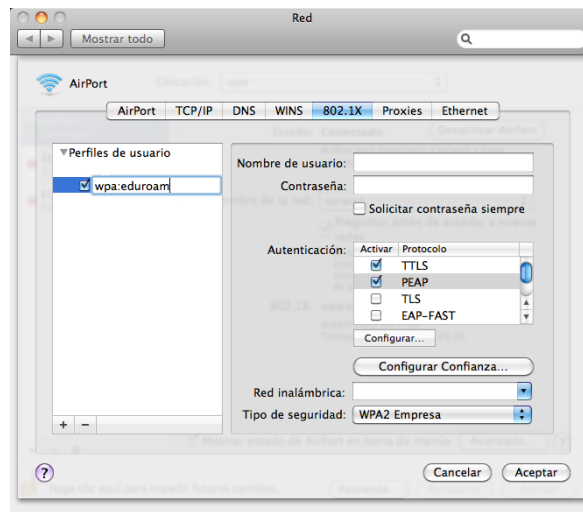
Red

Mostrar todo

AirPort

AirPort | TCP/IP | DNS | WINS | 802.1X | Proxies | Ethernet

Perfiles de usuario

wpa:eduroam

Nombre de usuario:

Contraseña:

Solicitar contraseña siempre

Autenticación:

| Activar | Protocolo |
|---|---|
| ☑ | TTLS |
| ☑ | PEAP |
| ☐ | TLS |
| ☐ | EAP-FAST |

Configurar...

Configurar Confianza...

Red inalámbrica:

Tipo de seguridad: WPA2 Empresa

+ −

?

Cancelar

Aceptar